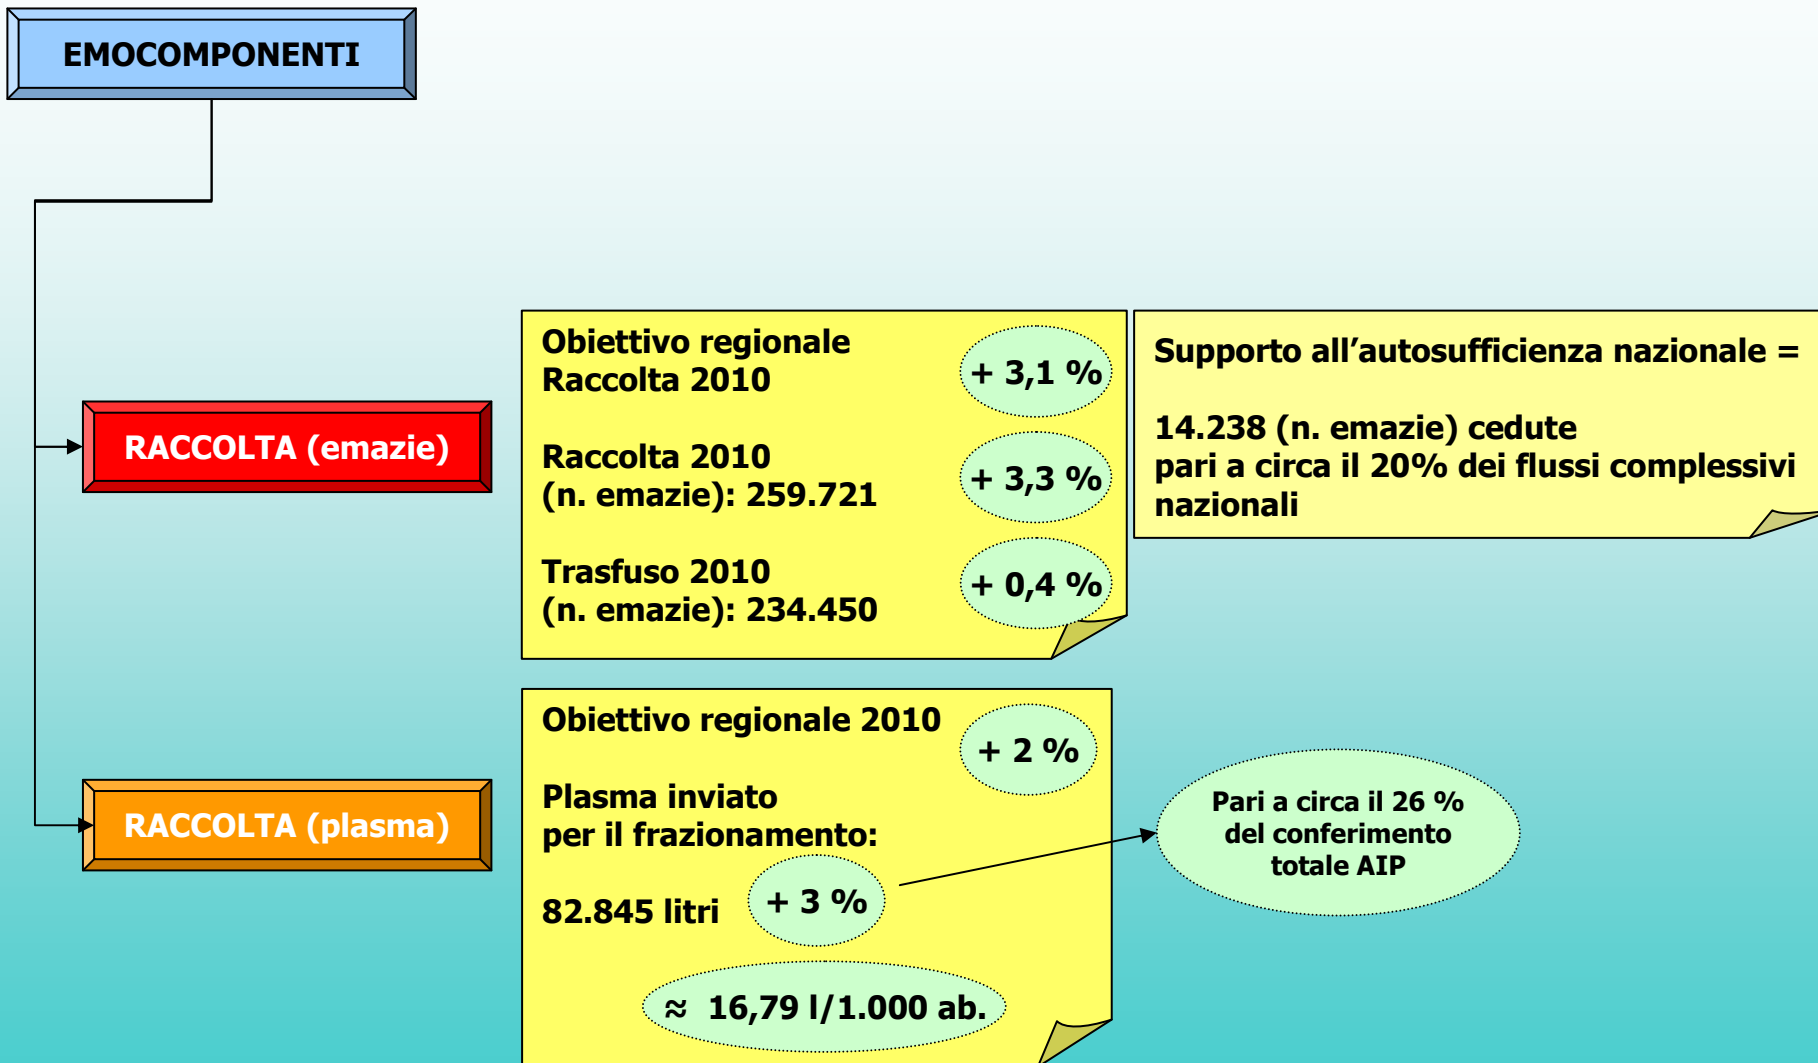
EMOCOMPONENTI

RACCOLTA (emazie)

Obiettivo regionale Raccolta 2010 + 3,1 %

Raccolta 2010 (n. emazie): 259.721 + 3,3 %

Trasfuso 2010 (n. emazie): 234.450 + 0,4 %

Supporto all’autosufficienza nazionale =

14.238 (n. emazie) cedute pari a circa il 20% dei flussi complessivi nazionali

RACCOLTA (plasma)

Obiettivo regionale 2010 + 2 %

Plasma inviato per il frazionamento:

82.845 litri + 3 %

Pari a circa il 26 % del conferimento totale AIP

≈ 16,79 l/1.000 ab.